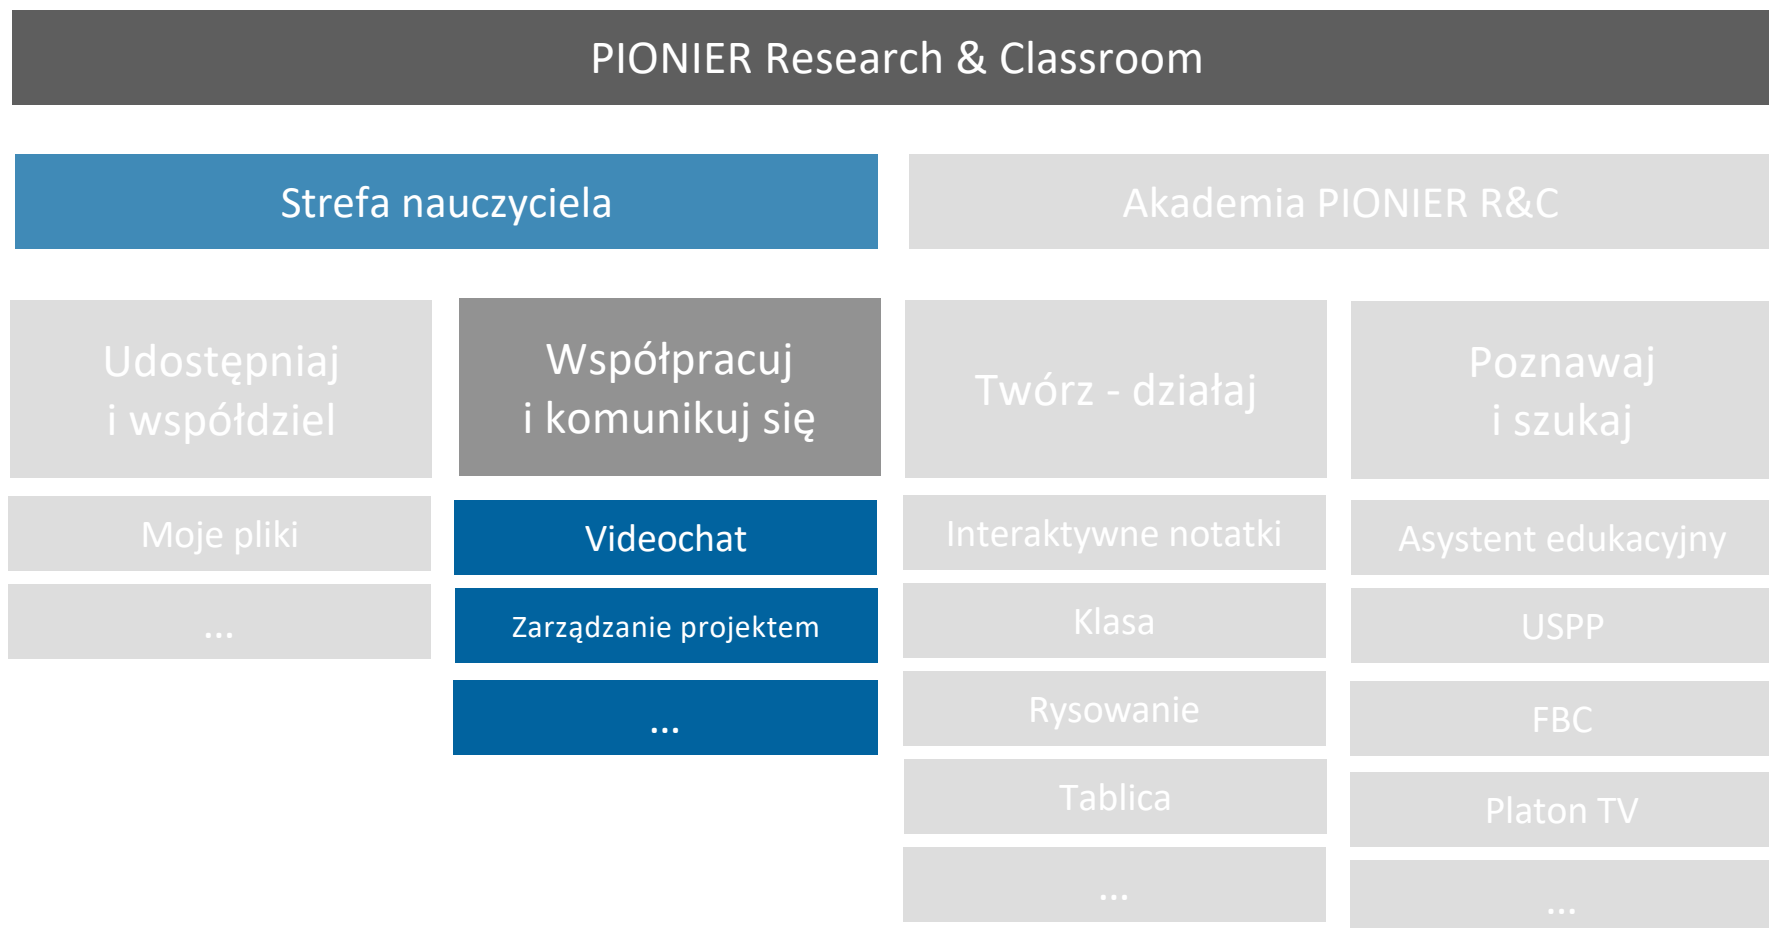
PIONIER Research & Classroom

Strefa nauczyciela

Akademia PIONIER R&C

Udostępniaj i współdziel

Moje pliki

...

Współpracuj i komunikuj się

Videochat

Zarządzanie projektem

...

Twórz - działaj

Interaktywne notatki

Klasa

Rysowanie

Tablica

...

Poznawaj i szukaj

Asystent edukacyjny

USPP

FBC

Platon TV

...